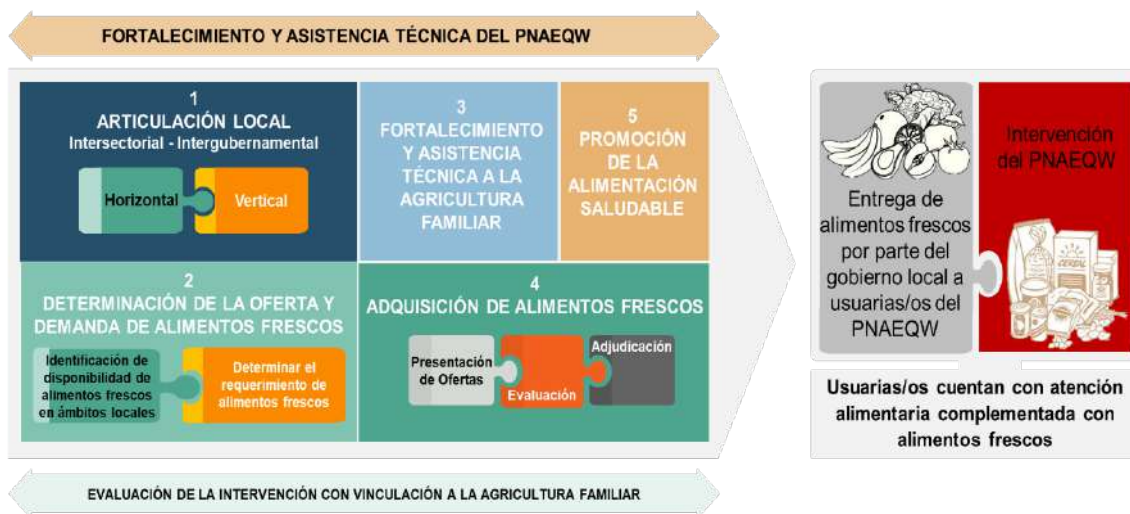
FORTALECIMIENTO Y ASISTENCIA TÉCNICA DEL PNAEQW

1
ARTICULACIÓN LOCAL
Intersectorial - Intergubernamental

Horizontal

Vertical

3
FORTALECIMIENTO Y ASISTENCIA TÉCNICA A LA AGRICULTURA FAMILIAR

5
PROMOCIÓN DE LA ALIMENTACIÓN SALUDABLE

2
DETERMINACIÓN DE LA OFERTA Y DEMANDA DE ALIMENTOS FRESCOS

Identificación de disponibilidad de alimentos frescos en ámbitos locales

Determinar el requerimiento de alimentos frescos

4
ADQUISICIÓN DE ALIMENTOS FRESCOS

Presentación de Ofertas

Evaluación

Adjudicación

Entrega de alimentos frescos por parte del gobierno local a usuarias/os del PNAEQW

Intervención del PNAEQW

Usuarias/os cuentan con atención alimentaria complementada con alimentos frescos

EVALUACIÓN DE LA INTERVENCIÓN CON VINCULACIÓN A LA AGRICULTURA FAMILIAR